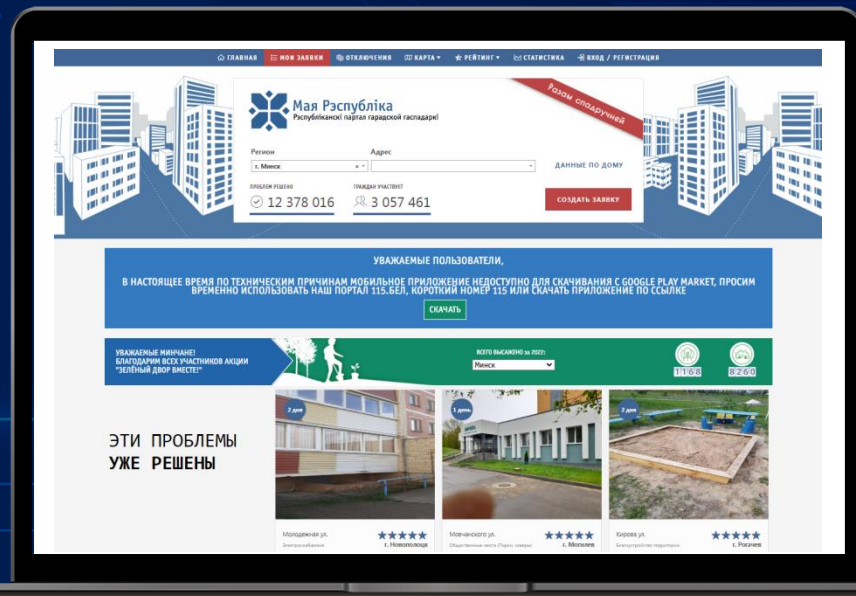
ГЛАВНАЯ МОИ ЗАЯВКИ ОТКЛЮЧЕНИЯ КАРТА РЕЙТИНГ СТАТИСТИКА ВХОД / РЕГИСТРАЦИЯ

Мая Рэспубліка
Рэспубліканскі партал гарадской гаспадаркі

Разам спадручней

Регион
г. Минск

Адрес

ДАННЫЕ ПО ДОМУ

ПРОБЛЕМ РЕШЕНО
12 378 016

ГРАЖДАН УЧАСТВУЕТ
3 057 461

СОЗДАТЬ ЗАЯВКУ

УВАЖАЕМЫЕ ПОЛЬЗОВАТЕЛИ,

В НАСТОЯЩЕЕ ВРЕМЯ ПО ТЕХНИЧЕСКИМ ПРИЧИНАМ МОБИЛЬНОЕ ПРИЛОЖЕНИЕ НЕДОСТУПНО ДЛЯ СКАЧИВАНИЯ С GOOGLE PLAY MARKET, ПРОСИМ ВРЕМЕННО ИСПОЛЬЗОВАТЬ НАШ ПОРТАЛ 115.БЕЛ, КОРОТКИЙ НОМЕР 115 ИЛИ СКАЧАТЬ ПРИЛОЖЕНИЕ ПО ССЫЛКЕ

СКАЧАТЬ

УВАЖАЕМЫЕ МИНЧАНЕ!
БЛАГОДАРИМ ВСЕХ УЧАСТНИКОВ АКЦИИ "ЗЕЛЁНЫЙ ДВОР ВМЕСТЕ!"

ВСЕГО ВЫСАЖЕНО за 2022г:
Минск

1168
8260

ЭТИ ПРОБЛЕМЫ
УЖЕ РЕШЕНЫ

2 дня
Молодежная ул.
Электроснабжение
г. Новополоцк

1 день
Мовчанского ул.
Общественные места (Парки, скверы)
г. Могилев

2 дня
Кирова ул.
Благоустройство территории
г. Рогачев